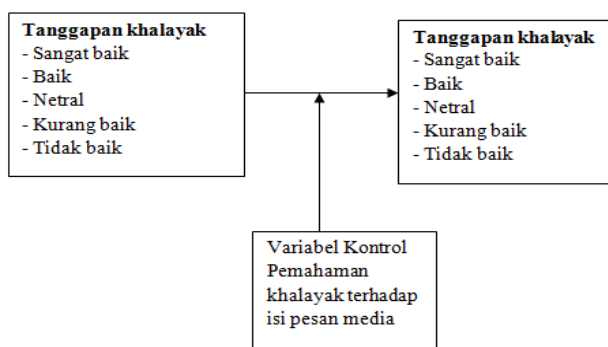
Tanggapan khalayak
- Sangat baik
- Baik
- Netral
- Kurang baik
- Tidak baik

Tanggapan khalayak
- Sangat baik
- Baik
- Netral
- Kurang baik
- Tidak baik

Variabel Kontrol
Pemahaman khalayak terhadap isi pesan media